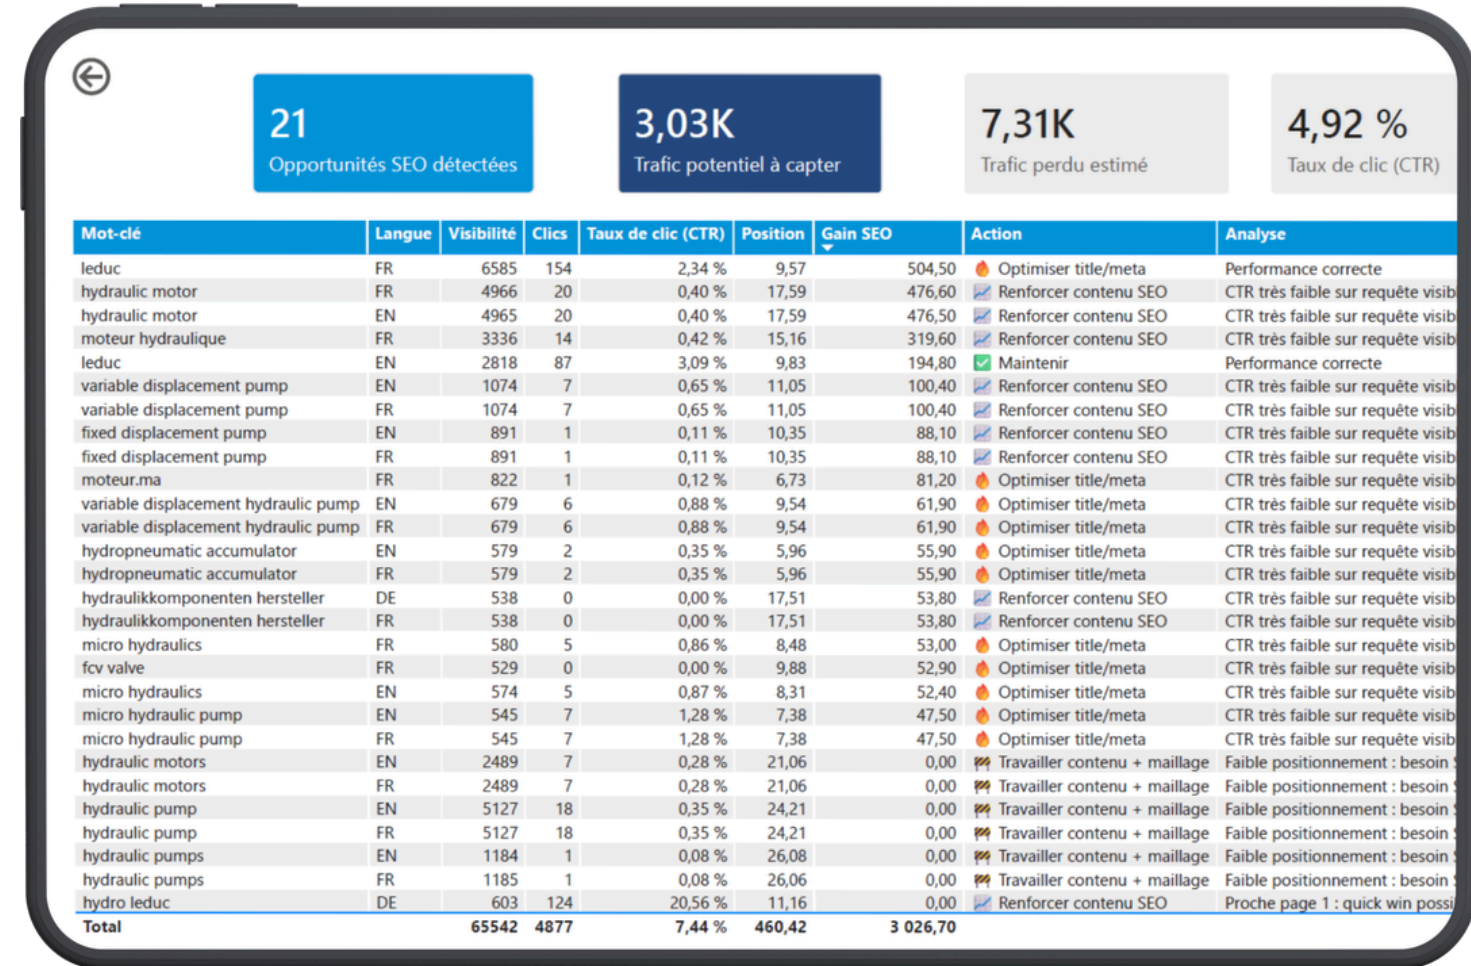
21
Opportunités SEO détectées

3,03K
Trafic potentiel à capter

7,31K
Trafic perdu estimé

4,92 %
Taux de clic (CTR)

| Mot-clé | Langue | Visibilité | Clics | Taux de clic (CTR) | Position | Gain SEO | Action | Analyse |
|---|---|---|---|---|---|---|---|---|
| leduc | FR | 6585 | 154 | 2,34 % | 9,57 | 504,50 | Optimiser title/meta | Performance correcte |
| hydraulic motor | FR | 4966 | 20 | 0,40 % | 17,59 | 476,60 | Renforcer contenu SEO | CTR très faible sur requête visib |
| hydraulic motor | EN | 4965 | 20 | 0,40 % | 17,59 | 476,50 | Renforcer contenu SEO | CTR très faible sur requête visib |
| moteur hydraulique | FR | 3336 | 14 | 0,42 % | 15,16 | 319,60 | Renforcer contenu SEO | CTR très faible sur requête visib |
| leduc | EN | 2818 | 87 | 3,09 % | 9,83 | 194,80 | Maintenir | Performance correcte |
| variable displacement pump | EN | 1074 | 7 | 0,65 % | 11,05 | 100,40 | Renforcer contenu SEO | CTR très faible sur requête visib |
| variable displacement pump | FR | 1074 | 7 | 0,65 % | 11,05 | 100,40 | Renforcer contenu SEO | CTR très faible sur requête visib |
| fixed displacement pump | EN | 891 | 1 | 0,11 % | 10,35 | 88,10 | Renforcer contenu SEO | CTR très faible sur requête visib |
| fixed displacement pump | FR | 891 | 1 | 0,11 % | 10,35 | 88,10 | Renforcer contenu SEO | CTR très faible sur requête visib |
| moteur.ma | FR | 822 | 1 | 0,12 % | 6,73 | 81,20 | Optimiser title/meta | CTR très faible sur requête visib |
| variable displacement hydraulic pump | EN | 679 | 6 | 0,88 % | 9,54 | 61,90 | Optimiser title/meta | CTR très faible sur requête visib |
| variable displacement hydraulic pump | FR | 679 | 6 | 0,88 % | 9,54 | 61,90 | Optimiser title/meta | CTR très faible sur requête visib |
| hydropneumatic accumulator | EN | 579 | 2 | 0,35 % | 5,96 | 55,90 | Optimiser title/meta | CTR très faible sur requête visib |
| hydropneumatic accumulator | FR | 579 | 2 | 0,35 % | 5,96 | 55,90 | Optimiser title/meta | CTR très faible sur requête visib |
| hydraulikkomponenten hersteller | DE | 538 | 0 | 0,00 % | 17,51 | 53,80 | Renforcer contenu SEO | CTR très faible sur requête visib |
| hydraulikkomponenten hersteller | FR | 538 | 0 | 0,00 % | 17,51 | 53,80 | Renforcer contenu SEO | CTR très faible sur requête visib |
| micro hydraulics | FR | 580 | 5 | 0,86 % | 8,48 | 53,00 | Optimiser title/meta | CTR très faible sur requête visib |
| fcv valve | FR | 529 | 0 | 0,00 % | 9,88 | 52,90 | Optimiser title/meta | CTR très faible sur requête visib |
| micro hydraulics | EN | 574 | 5 | 0,87 % | 8,31 | 52,40 | Optimiser title/meta | CTR très faible sur requête visib |
| micro hydraulic pump | EN | 545 | 7 | 1,28 % | 7,38 | 47,50 | Optimiser title/meta | CTR très faible sur requête visib |
| micro hydraulic pump | FR | 545 | 7 | 1,28 % | 7,38 | 47,50 | Optimiser title/meta | CTR très faible sur requête visib |
| hydraulic motors | EN | 2489 | 7 | 0,28 % | 21,06 | 0,00 | Travailler contenu + maillage | Faible positionnement : besoin |
| hydraulic motors | FR | 2489 | 7 | 0,28 % | 21,06 | 0,00 | Travailler contenu + maillage | Faible positionnement : besoin |
| hydraulic pump | EN | 5127 | 18 | 0,35 % | 24,21 | 0,00 | Travailler contenu + maillage | Faible positionnement : besoin |
| hydraulic pump | FR | 5127 | 18 | 0,35 % | 24,21 | 0,00 | Travailler contenu + maillage | Faible positionnement : besoin |
| hydraulic pumps | EN | 1184 | 1 | 0,08 % | 26,08 | 0,00 | Travailler contenu + maillage | Faible positionnement : besoin |
| hydraulic pumps | FR | 1185 | 1 | 0,08 % | 26,06 | 0,00 | Travailler contenu + maillage | Faible positionnement : besoin |
| hydro leduc | DE | 603 | 124 | 20,56 % | 11,16 | 0,00 | Renforcer contenu SEO | Proche page 1 : quick win possi |
| Total | | 65542 | 4877 | 7,44 % | 460,42 | 3 026,70 | | |